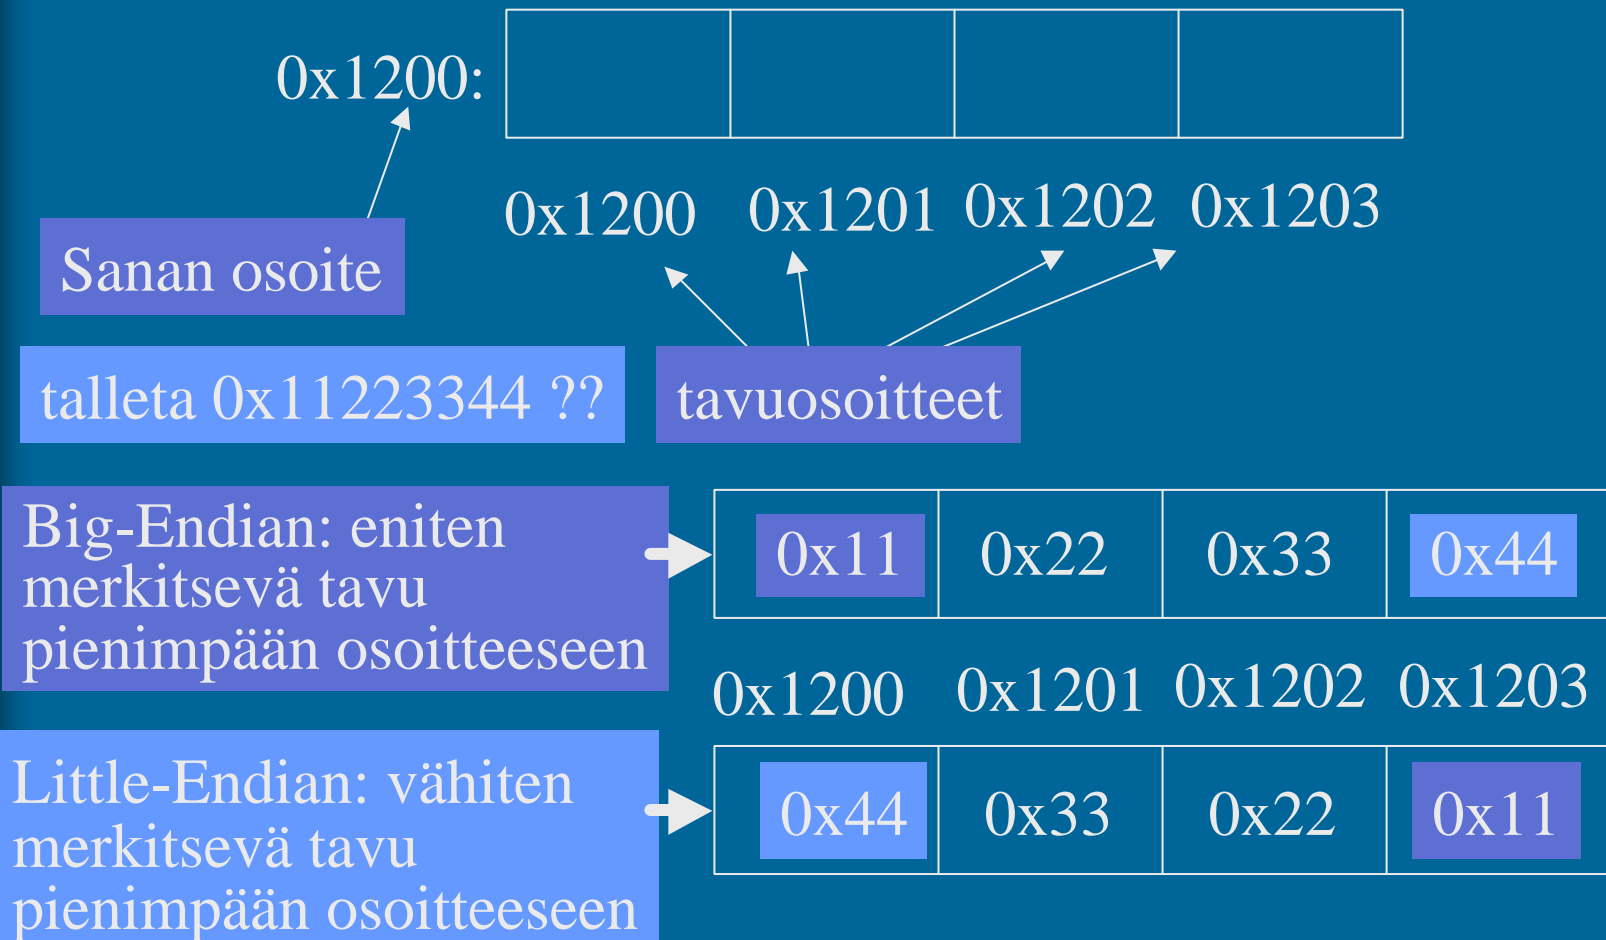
0x1200:

0x1200 0x1201 0x1202 0x1203

Sanan osoite

talleta 0x11223344 ??

tavuosoitteet

Big-Endian: eniten merkitsevä tavu pienimpään osoitteeseen

| 0x11 | 0x22 | 0x33 | 0x44 |
|---|---|---|---|

0x1200 0x1201 0x1202 0x1203

Little-Endian: vähiten merkitsevä tavu pienimpään osoitteeseen

| 0x44 | 0x33 | 0x22 | 0x11 |
|---|---|---|---|